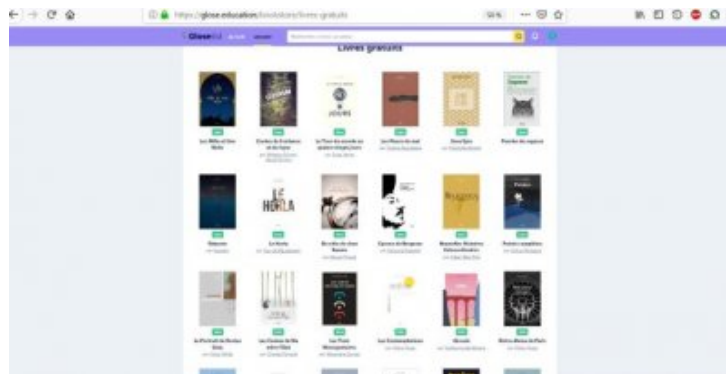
https://glose.education/bookstore/livres-gratuits

120%

Glose

Livres gratuits

Les Mille et Une Nuits

Contes de l'enfance et du foyer

Le Tour du monde en quatre-vingts jours

Les Fleurs du mal

Candide

Fables de La Fontaine

Notre-Dame

Le Horla

Au coeur des ténèbres

Cyrano de Bergerac

Nouvelles Histoires Extraordinaires

Poèmes saturniens

Le Portrait de Dorian Gray

Les Contes de Ma mère l'Oye

Les Trois Mousquetaires

Les Contemplations

Salammbô

Notre-Dame de Paris